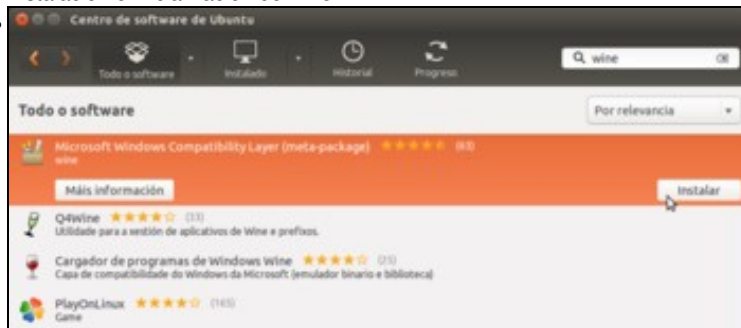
Centro de software de Ubuntu

Todo o software

Instalado

Historial

Progreso

wine

Todo o software

Por relevancia

Microsoft Windows Compatibility Layer (meta-package) ★★★★★ (63)
wine

Máis información

Instalar

Q4Wine ★★★★☆ (33)
Utilidade para a xestión de aplicativos de Wine e prefixos.

Cargador de programas de Windows Wine ★★★★☆ (25)
Capa de compatibilidade do Windows da Microsoft (emulador binario e biblioteca)

PlayOnLinux ★★★★☆ (165)
Game